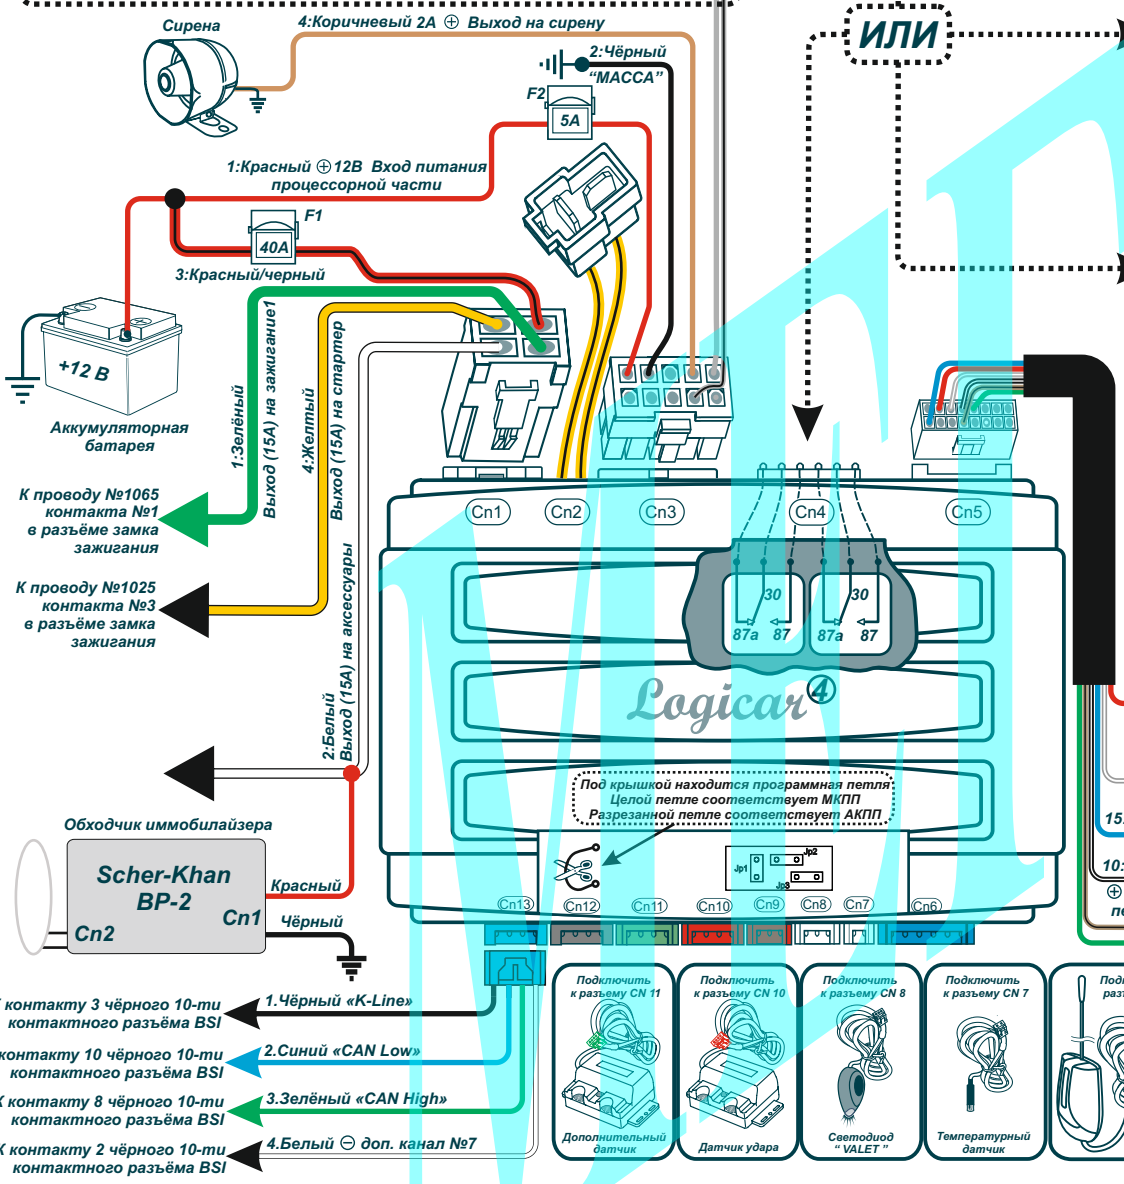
Сирена
4:Коричневый 2А ⊕ Выход на сирену
2:Чёрный "МАССА"
ИЛИ
F2
5A
1:Красный ⊕12В Вход питания процессорной части
F1
40A
3:Красный/черный
+12 В
Аккумуляторная батарея
1:Зелёный
Выход (15А) на зажигание1
4:Желтый
Выход (15А) на стартер
К проводу №1065 контакта №1 в разъёме замка зажигания
К проводу №1025 контакта №3 в разъёме замка зажигания
2:Белый
Выход (15А) на аксессуары
Cn1 Cn2 Cn3 Cn4 Cn5
30 87a 87 30 87a 87
Logicar4
Под крышкой находится программная петля
Целой петле соответствует МКПП
Разрезанной петле соответствует АКПП
Jp1 Jp2 Jp3
15
10
пе
Обходчик иммобилайзера
Scher-Khan BP-2
Cn1
Cn2
Красный
Чёрный
Cn13 Cn12 Cn11 Cn10 Cn9 Cn8 Cn7 Cn6
К контакту 3 чёрного 10-ти контактного разъёма BSI
1.Чёрный «K-Line»
К контакту 10 чёрного 10-ти контактного разъёма BSI
2.Синий «CAN Low»
К контакту 8 чёрного 10-ти контактного разъёма BSI
3.Зелёный «CAN High»
К контакту 2 чёрного 10-ти контактного разъёма BSI
4.Белый ⊖ доп. канал №7
Подключить к разъему CN 11
Дополнительный датчик
Подключить к разъему CN 10
Датчик удара
Подключить к разъему CN 8
Светодиод "VALET"
Подключить к разъему CN 7
Температурный датчик
Подк раз